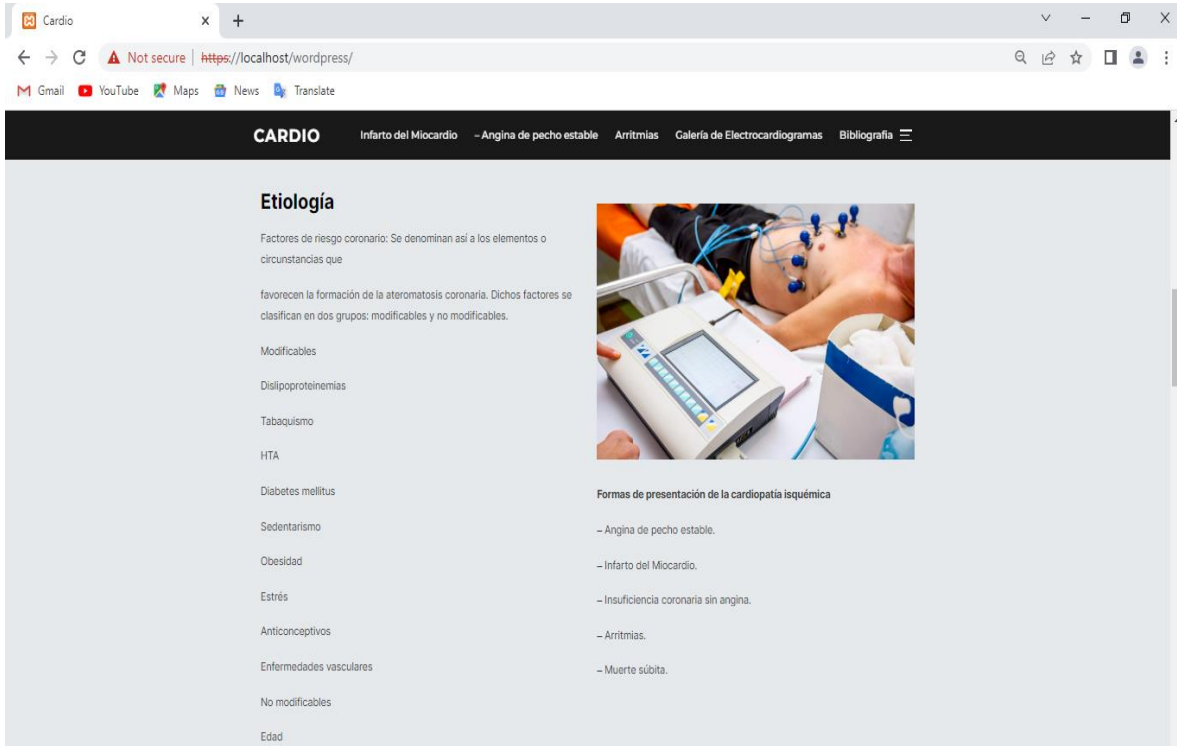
Cardio

Not secure | https://localhost/wordpress/

Gmail YouTube Maps News Translate

CARDIO Infarto del Miocardio – Angina de pecho estable Arritmias Galería de Electrocardiogramas Bibliografia

Etiología

Factores de riesgo coronario: Se denominan así a los elementos o circunstancias que

favorecen la formación de la ateromatosis coronaria. Dichos factores se clasifican en dos grupos: modificables y no modificables.

Modificables

Dislipoproteinemias

Tabaquismo

HTA

Diabetes mellitus

Sedentarismo

Obesidad

Estrés

Anticonceptivos

Enfermedades vasculares

No modificables

Edad

Formas de presentación de la cardiopatía isquémica

– Angina de pecho estable.

– Infarto del Miocardio.

– Insuficiencia coronaria sin angina.

– Arritmias.

– Muerte súbita.